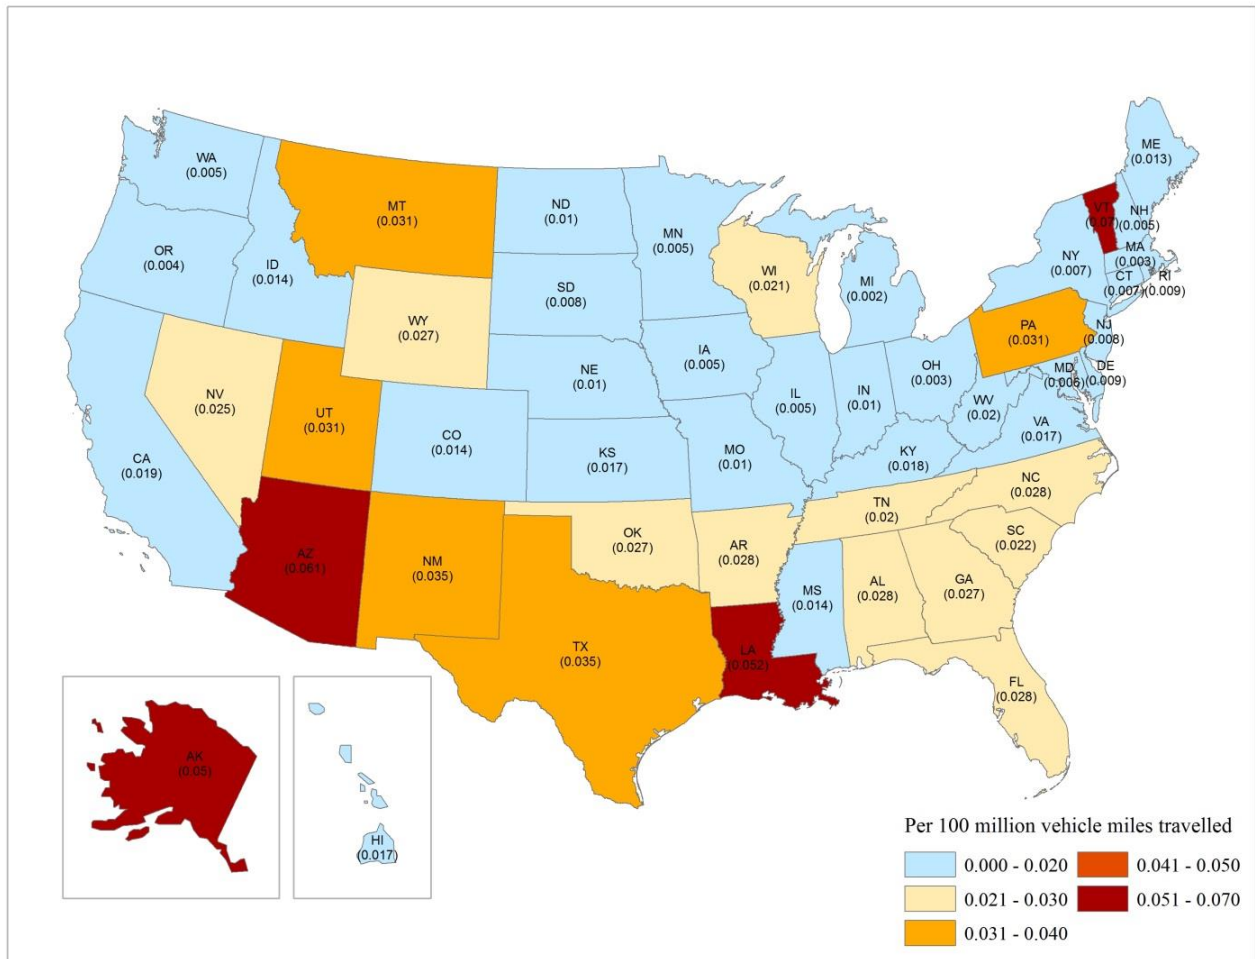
WA
(0.005)

MT
(0.031)

ND
(0.01)

MN
(0.005)

ME
(0.013)

VT
(0.07)

NH
(0.005)

OR
(0.004)

ID
(0.014)

SD
(0.008)

WI
(0.021)

MI
(0.002)

NY
(0.007)

MA
(0.003)

CT
(0.007)

RI
(0.009)

WY
(0.027)

PA
(0.031)

NJ
(0.008)

IA
(0.005)

NE
(0.01)

NV
(0.025)

OH
(0.003)

MD
(0.006)

DE
(0.009)

IN
(0.01)

UT
(0.031)

IL
(0.005)

WV
(0.02)

CO
(0.014)

VA
(0.017)

CA
(0.019)

KS
(0.017)

MO
(0.01)

KY
(0.018)

NC
(0.028)

TN
(0.02)

SC
(0.022)

OK
(0.027)

AR
(0.028)

AZ
(0.061)

NM
(0.035)

MS
(0.014)

AL
(0.028)

GA
(0.027)

TX
(0.035)

LA
(0.052)

FL
(0.028)

AK
(0.05)

HI
(0.017)

Per 100 million vehicle miles travelled

0.000 - 0.020
0.041 - 0.050
0.021 - 0.030
0.051 - 0.070
0.031 - 0.040